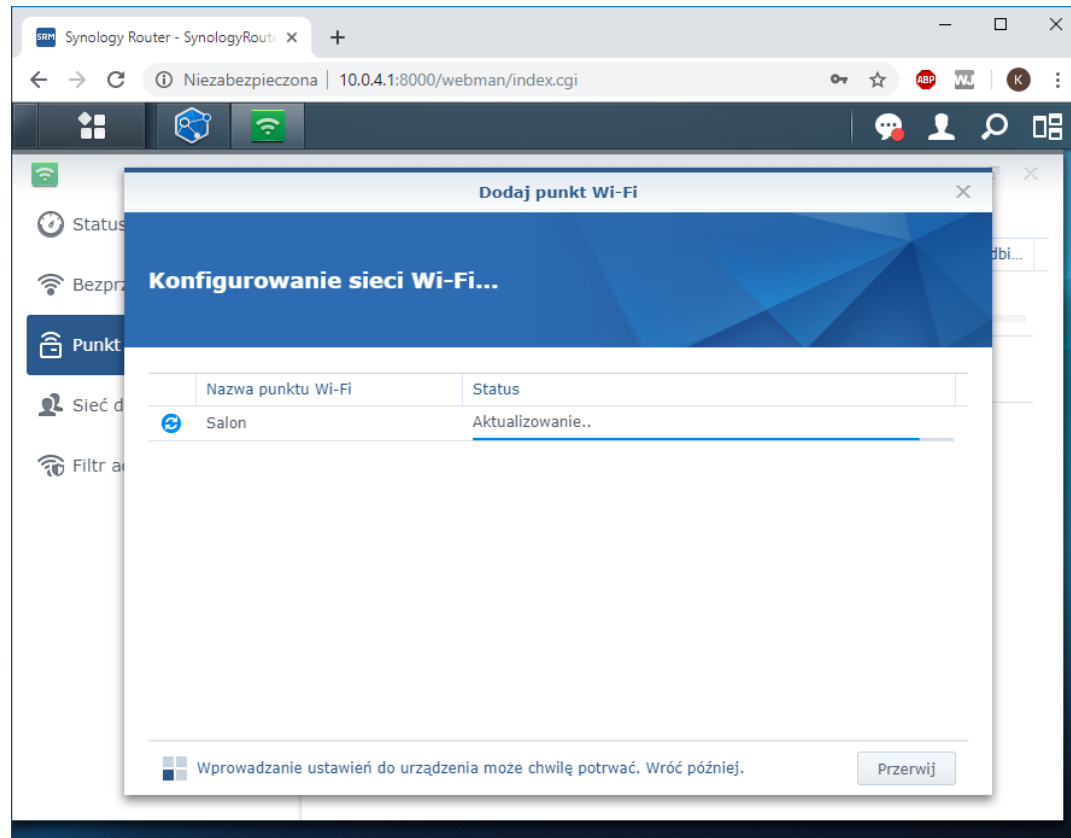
SRM Synology Router - SynologyRout ×
+
Niezabezpieczona | 10.0.4.1:8000/webman/index.cgi
ABP
K

Status
Bezprz
Punkt
Sieć d
Filtr a
dbi...

Dodaj punkt Wi-Fi
Konfigurowanie sieci Wi-Fi...

| | Nazwa punktu Wi-Fi | Status |
|---|---|---|
| | Salon | Aktualizowanie.. |

Wprowadzanie ustawień do urządzenia może chwilę potrwać. Wróć później.
Przerwij